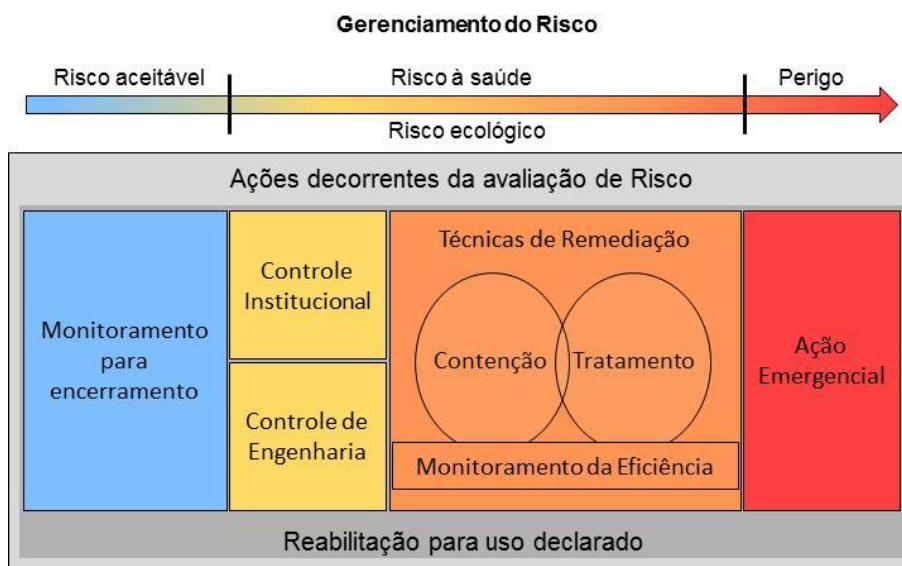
Gerenciamento do Risco

Risco aceitável

Risco à saúde

Perigo

Risco ecológico

Ações decorrentes da avaliação de Risco

Monitoramento para encerramento

Controle Institucional

Controle de Engenharia

Técnicas de Remediação

Contenção

Tratamento

Monitoramento da Eficiência

Ação Emergencial

Reabilitação para uso declarado